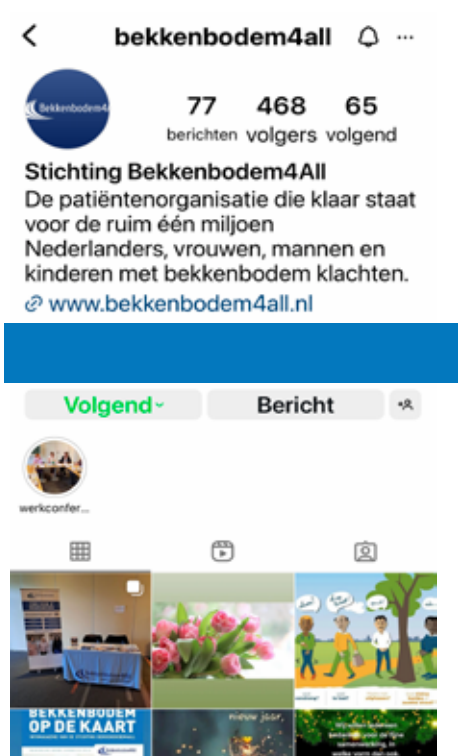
bekkenbodem4all

Bekkenbodem4All

77 berichten
468 volgers
65 volgend

Stichting Bekkenbodem4All
De patiëntenorganisatie die klaar staat voor de ruim één miljoen Nederlanders, vrouwen, mannen en kinderen met bekkenbodem klachten.
www.bekkenbodem4all.nl

Volgend
Bericht

werkconfer...

BEKKENBODEM OP DE KAART

nieuw jaar,